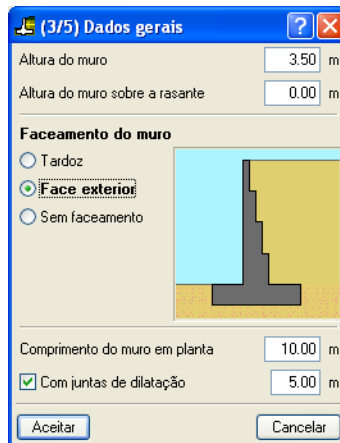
(3/5) Dados gerais

Altura do muro 3.50 m

Altura do muro sobre a rasante 0.00 m

Faceamento do muro

Tardoz

Face exterior

Sem faceamento

Comprimento do muro em planta 10.00 m

Com juntas de dilatação 5.00 m

Aceitar

Cancelar